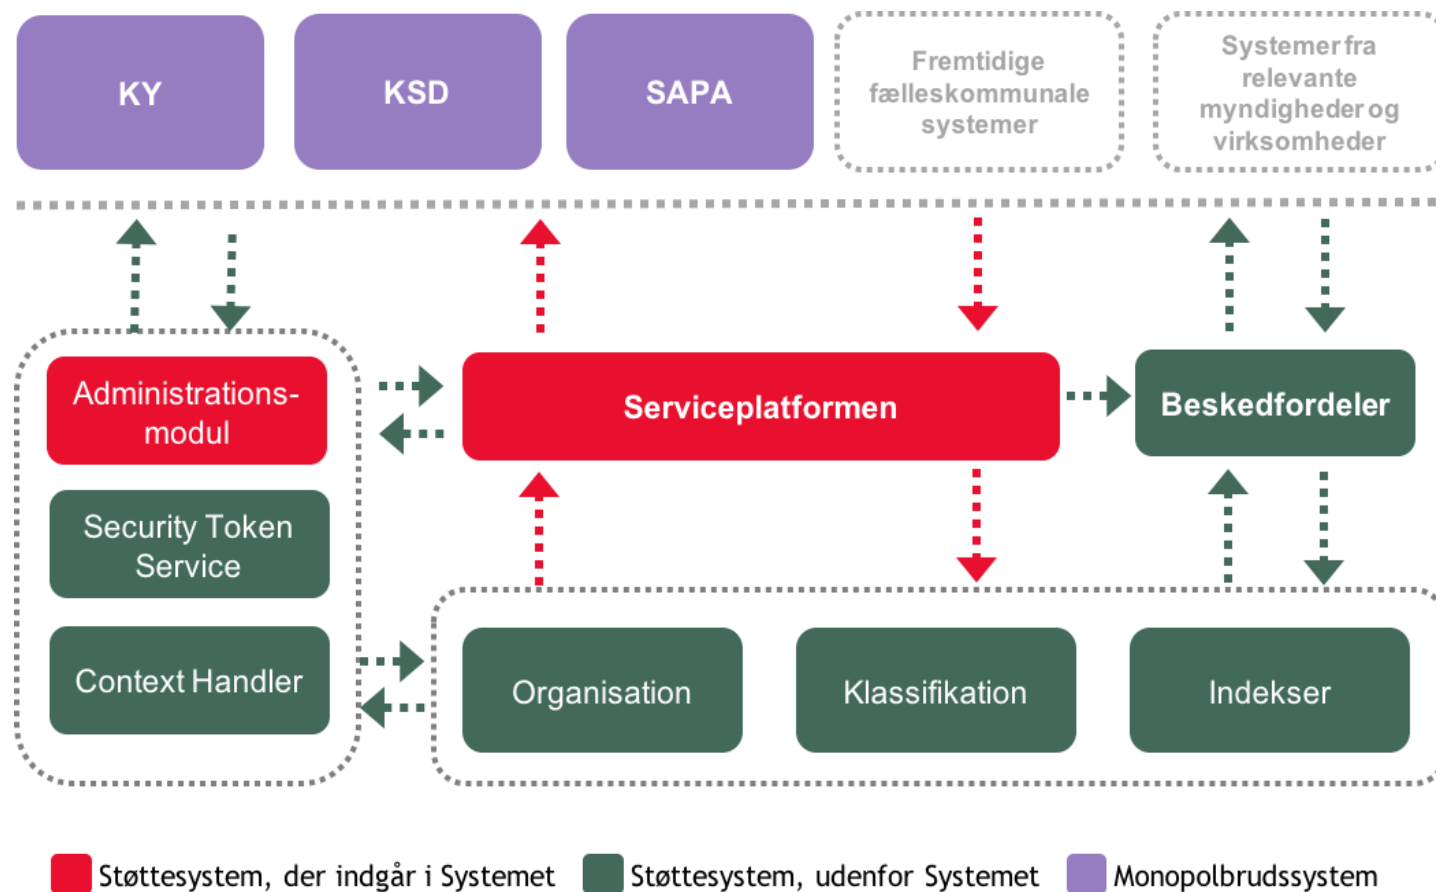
KY

KSD

SAPA

Fremtidige fælleskommunale systemer

Systemer fra relevante myndigheder og virksomheder

Administrationsmodul

Security Token Service

Context Handler

Serviceplatformen

Beskedfordeler

Organisation

Klassifikation

Indekser

Støttesystem, der indgår i Systemet
Støttesystem, udenfor Systemet
Monopolbrudssystem